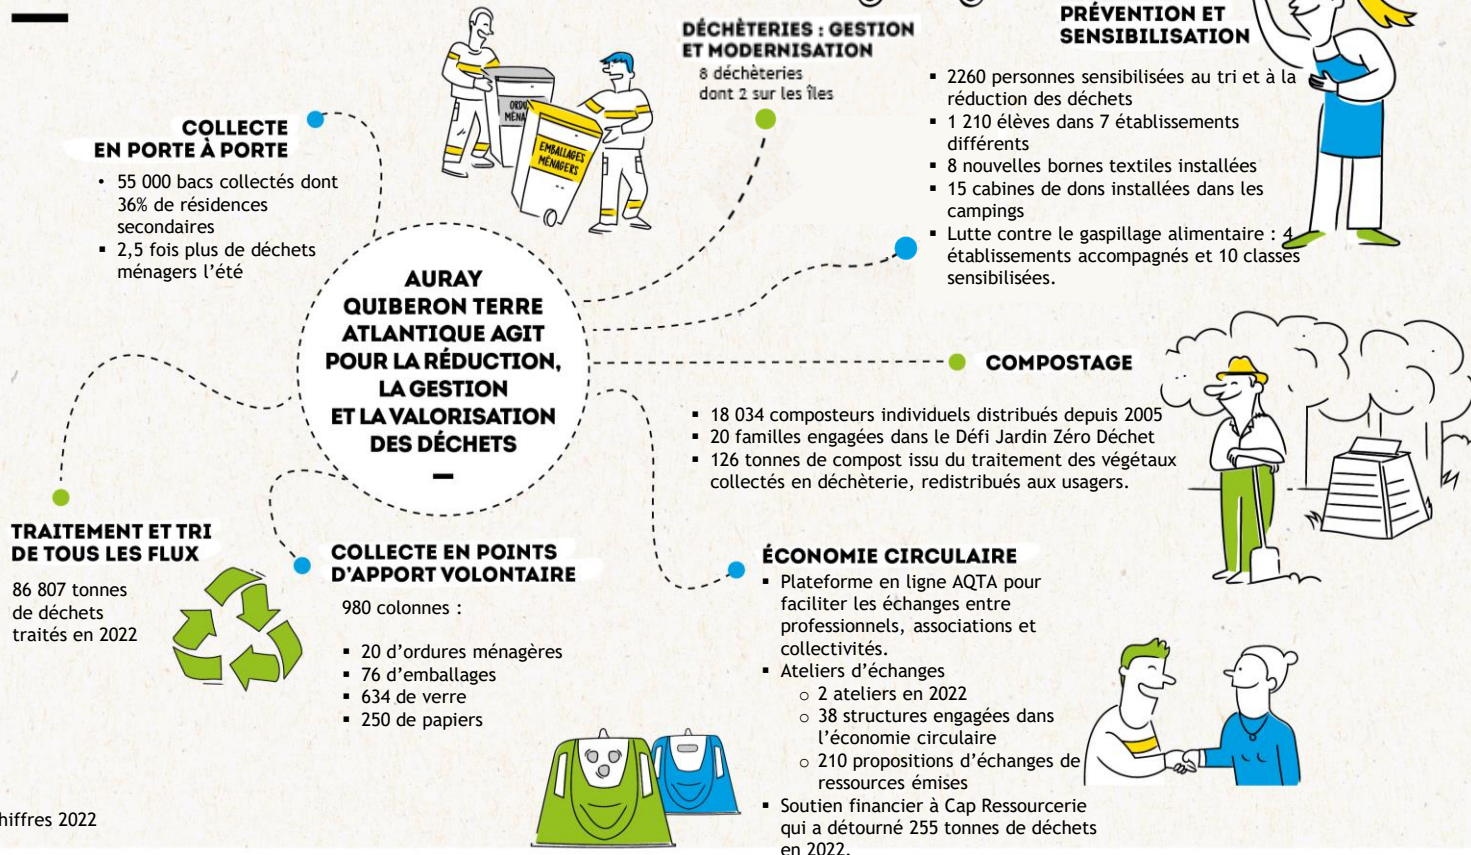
AURAY QUIBERON TERRE ATLANTIQUE AGIT POUR LA RÉDUCTION, LA GESTION ET LA VALORISATION DES DÉCHETS

COLLECTE EN PORTE À PORTE
- 55 000 bacs collectés dont 36% de résidences secondaires
- 2,5 fois plus de déchets ménagers l'été

ORDU MÉNA

EMBALLAGES MÉNAGERS

DÉCHÈTERIES : GESTION ET MODERNISATION
8 déchèteries dont 2 sur les îles

PRÉVENTION ET SENSIBILISATION
- 2260 personnes sensibilisées au tri et à la réduction des déchets
- 1 210 élèves dans 7 établissements différents
- 8 nouvelles bornes textiles installées
- 15 cabines de dons installées dans les campings
- Lutte contre le gaspillage alimentaire : 4 établissements accompagnés et 10 classes sensibilisées.

COMPOSTAGE
- 18 034 composteurs individuels distribués depuis 2005
- 20 familles engagées dans le Défi Jardin Zéro Déchet
- 126 tonnes de compost issu du traitement des végétaux collectés en déchèterie, redistribués aux usagers.

TRAITEMENT ET TRI DE TOUS LES FLUX
86 807 tonnes de déchets traités en 2022

COLLECTE EN POINTS D'APPORT VOLONTAIRE
980 colonnes :
- 20 d'ordures ménagères
- 76 d'emballages
- 634 de verre
- 250 de papiers

ÉCONOMIE CIRCULAIRE
- Plateforme en ligne AQTA pour faciliter les échanges entre professionnels, associations et collectivités.
- Ateliers d'échanges
  - 2 ateliers en 2022
  - 38 structures engagées dans l'économie circulaire
  - 210 propositions d'échanges de ressources émises
- Soutien financier à Cap Ressourcerie qui a détourné 255 tonnes de déchets en 2022.

hiffres 2022